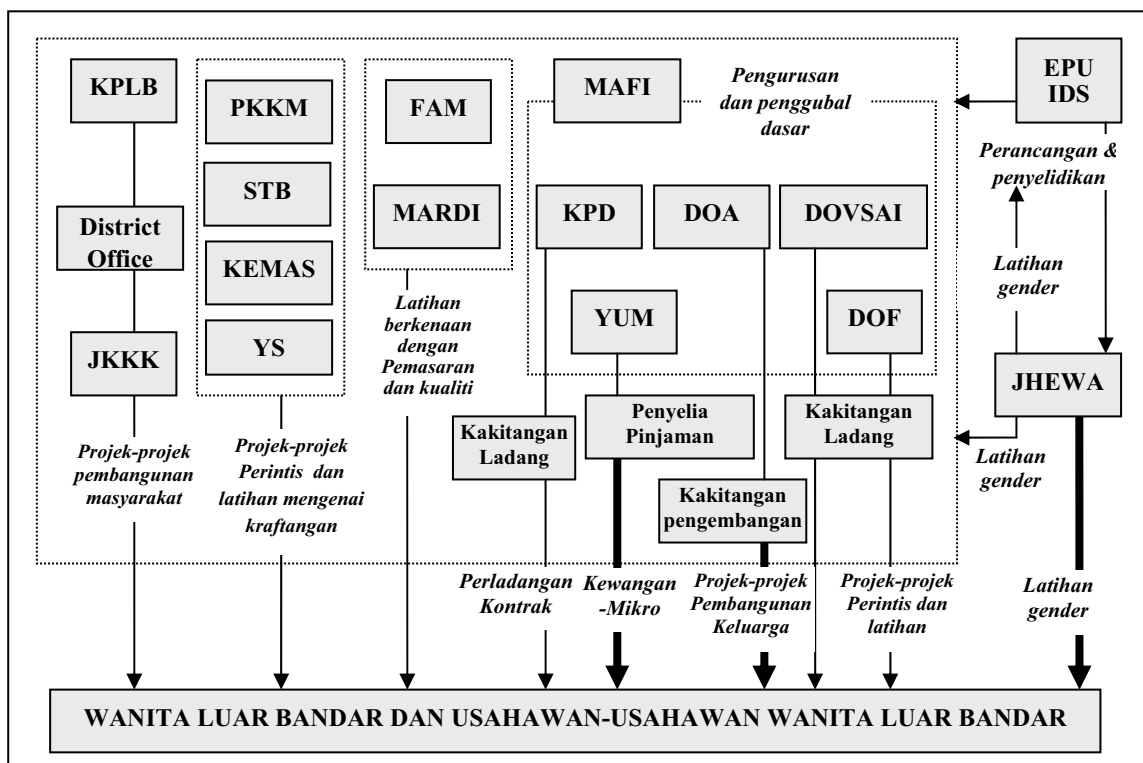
KPLB

District Office

JKKK

Projek-projek pembangunan masyarakat

PKKM

STB

KEMAS

YS

Projek-projek Perintis dan latihan mengenai kraftangan

FAM

MARDI

Latihan berkenaan dengan Pemasaran dan kualiti

MAFI

Pengurusan dan penggubal dasar

EPU IDS

Perancangan & penyelidikan

KPD

DOA

DOVSAI

YUM

DOF

Latihan gender

JHEWA

Kakitangan Ladang

Penyelia Pinjaman

Kakitangan Ladang

Latihan gender

Kakitangan pengembangan

Perladangan Kontrak

Kewangan -Mikro

Projek-projek Pembangunan Keluarga

Projek-projek Perintis dan latihan

Latihan gender

WANITA LUAR BANDAR DAN USAHAWAN-USAHAWAN WANITA LUAR BANDAR